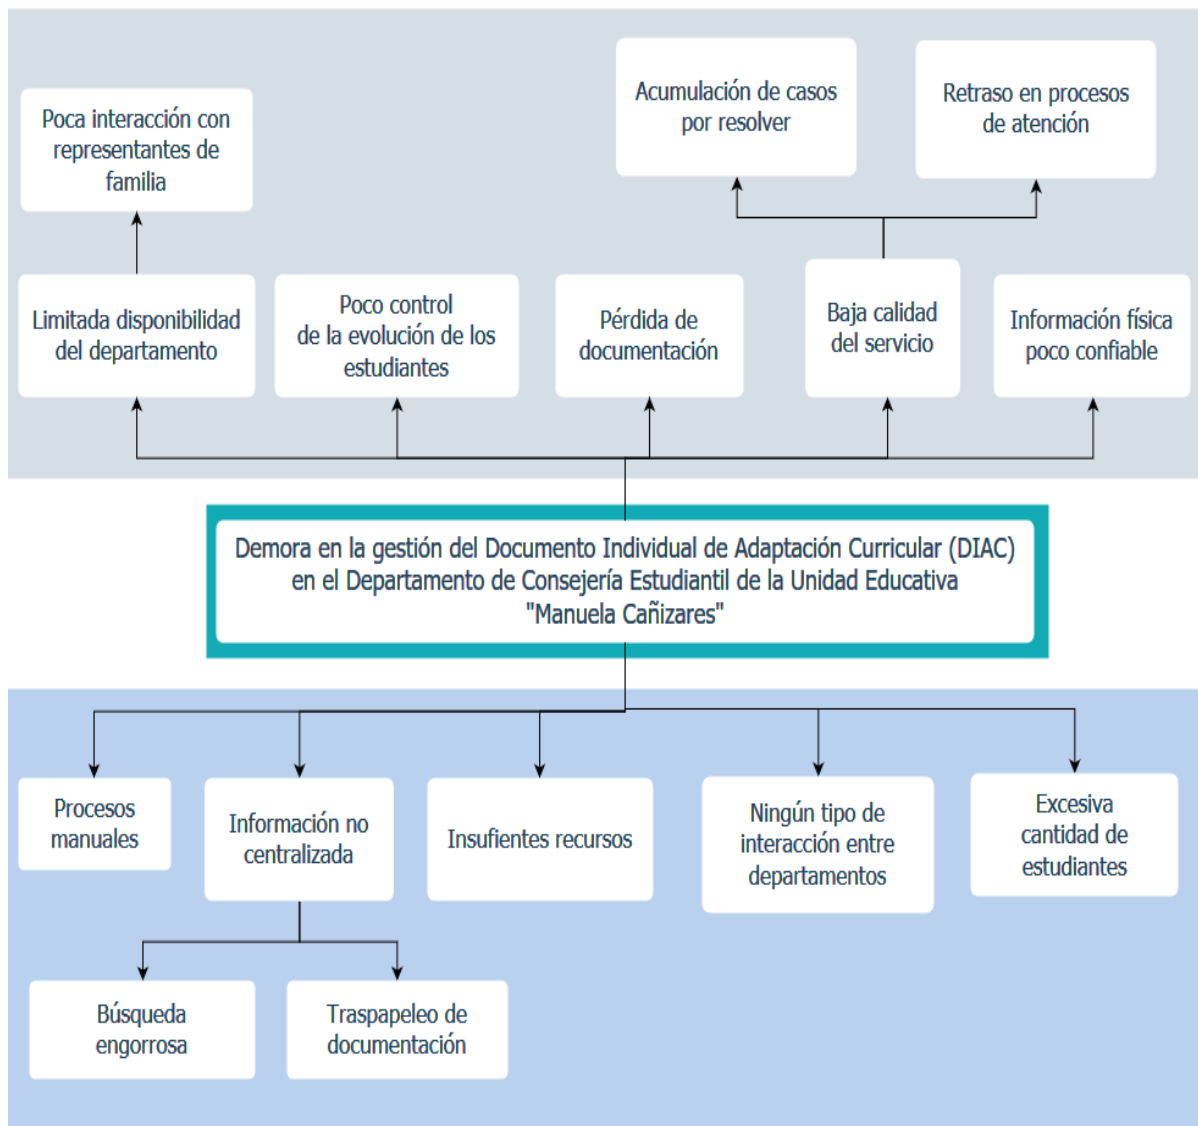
Acumulación de casos por resolver

Retraso en procesos de atención

Poca interacción con representantes de familia

Limitada disponibilidad del departamento

Poco control de la evolución de los estudiantes

Pérdida de documentación

Baja calidad del servicio

Información física poco confiable

Demora en la gestión del Documento Individual de Adaptación Curricular (DIAC) en el Departamento de Consejería Estudiantil de la Unidad Educativa "Manuela Cañizares"

Procesos manuales

Información no centralizada

Insufientes recursos

Ningún tipo de interacción entre departamentos

Excesiva cantidad de estudiantes

Búsqueda engorrosa

Traspapeleo de documentación